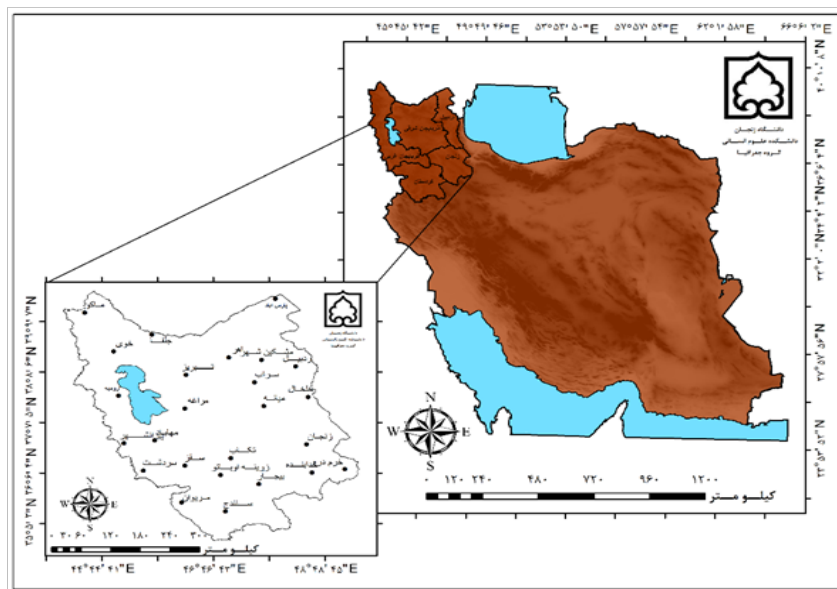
۴۵°۴۵' ۴۳"E
۴۹°۴۹' ۴۶"E
۵۳°۵۳' ۵۰"E
۵۷°۵۷' ۵۴"E
۶۲°۱' ۵۸"E
۶۶°۶' ۳"E

دانشگاه زنجان
دانشکده علوم انسانی
گروه جغرافیا

۴۰°۰' ۰"N
۳۵°۵۴' ۳"N
۳۵°۴۸' ۳"N
۳۱°۵۲' ۳"N
۲۷°۵۲' ۳"N

N
W E
S

۰ ۱۲۰ ۲۴۰ ۴۸۰ ۷۲۰ ۹۶۰ ۱۲۰۰
کیلو متر

دانشگاه زنجان
دانشکده علوم انسانی
گروه جغرافیا

ماکو
پارس آباد
جلفا
خوی
اهر
مشکین شهر
اردبیل
تبریز
سراب
خلخال
میانه
مراغه
ارومیه
مهاباد
میاندوآب
زنجان
تکاب
قیدار
سقز
زرینه
بوکان
خرمدره
سردشت
بیجار
مریوان
سنندج

۳۹°۵۷' ۱۳"N
۳۸°۵۷' ۳۸"N
۳۷°۵۷' ۵۸"N
۳۶°۵۸' ۱۸"N
۳۵°۵۸' ۳۸"N

N
W E
S

۰ ۳۰ ۶۰ ۱۲۰ ۱۸۰ ۲۴۰ ۳۰۰
کیلو متر

۴۴°۴۴' ۴۱"E
۴۶°۴۶' ۴۳"E
۴۸°۴۸' ۴۵"E